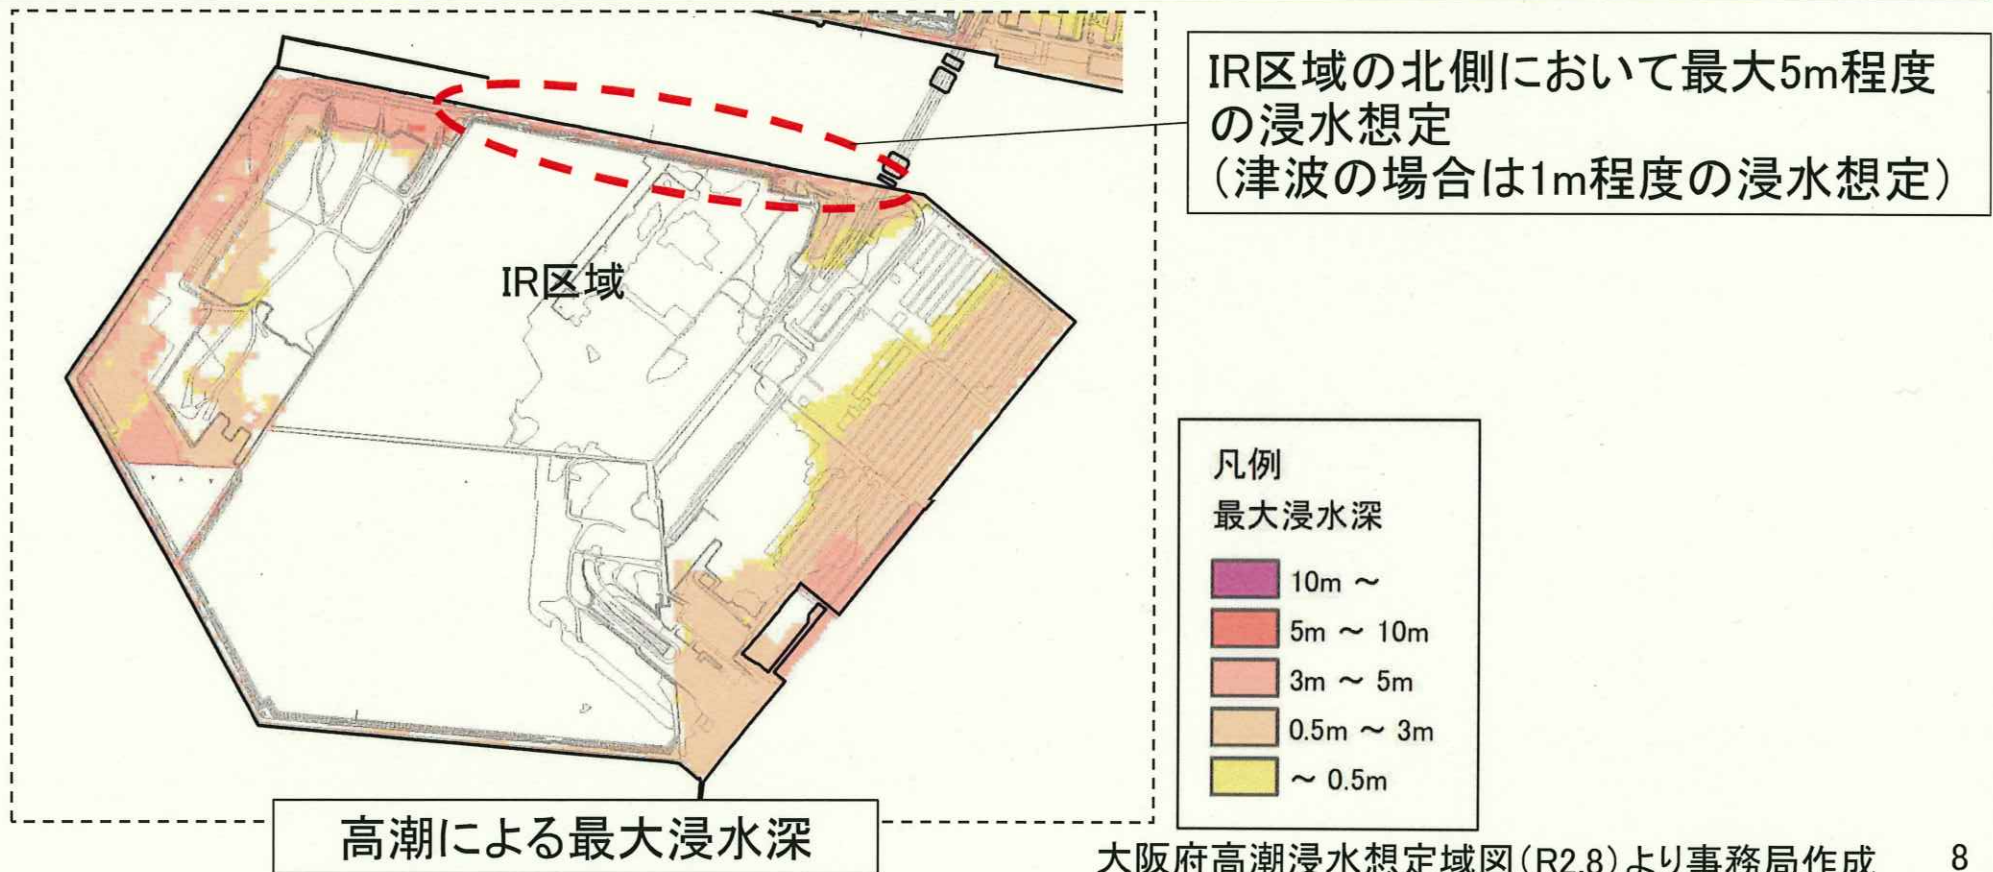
IR区域の北側において最大5m程度の浸水想定
（津波の場合は1m程度の浸水想定）

IR区域

凡例
最大浸水深

10m ～
5m ～ 10m
3m ～ 5m
0.5m ～ 3m
～ 0.5m

高潮による最大浸水深

大阪府高潮浸水想定域図（R2.8）より事務局作成

8